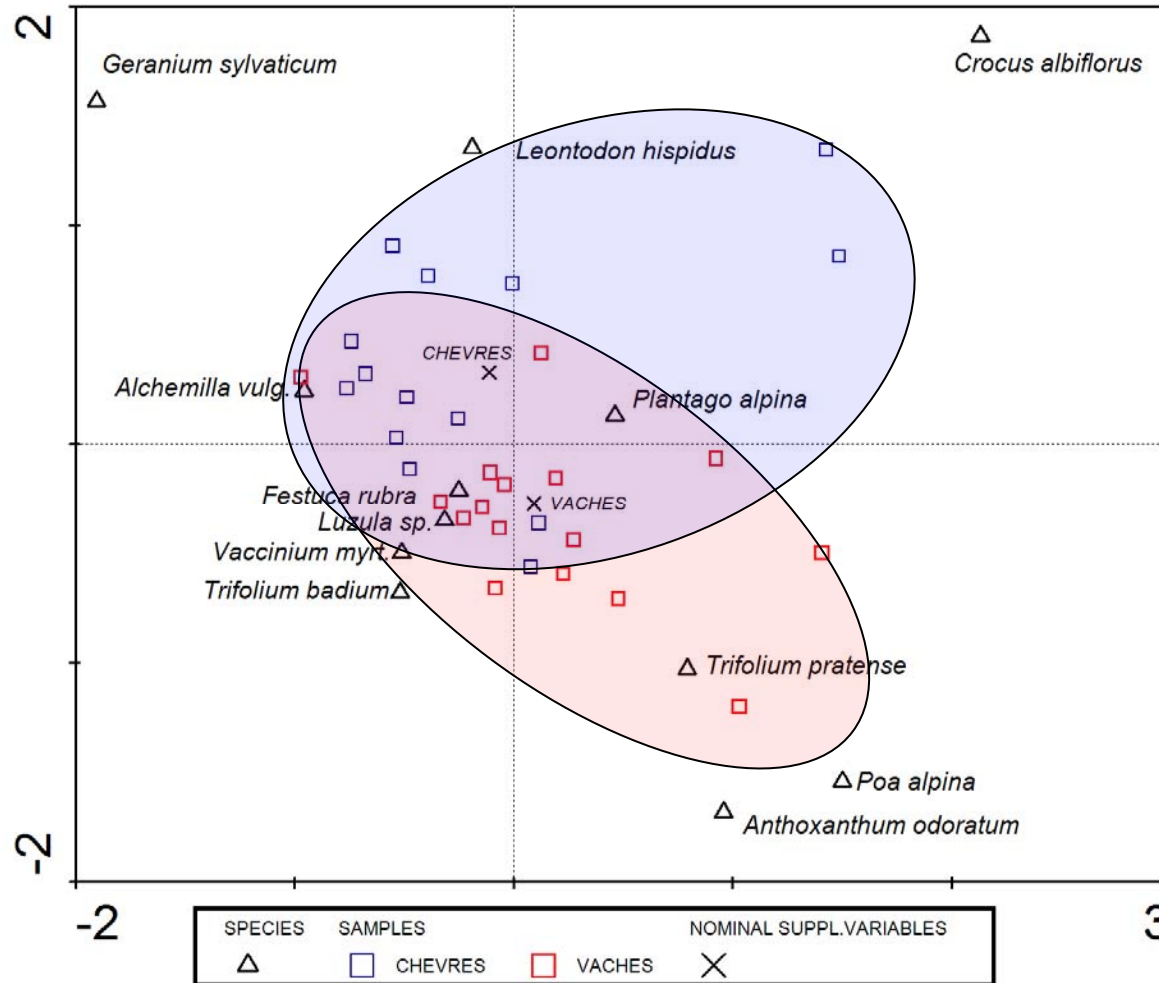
2

Geranium sylvaticum

Crocus albiflorus

Leontodon hispidus

CHEVRES

Alchemilla vulg.

Plantago alpina

Festuca rubra

VACHES

Luzula sp.

Vaccinium myrt.

Trifolium badium

Trifolium pratense

Poa alpina

Anthoxanthum odoratum

-2

-2

3

SPECIES SAMPLES NOMINAL SUPPL.VARIABLES

CHEVRES VACHES